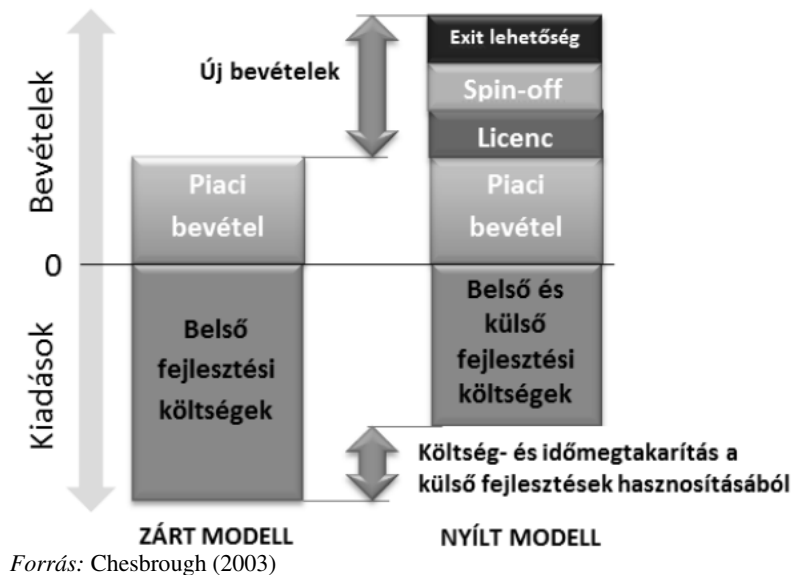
Bevételek

0

Kiadások

Új bevételek

Exit lehetőség

Spin-off

Licenc

Piaci bevétel

Piaci bevétel

Belső fejlesztési költségek

Belső és külső fejlesztési költségek

Költség- és időmegtakarítás a külső fejlesztések hasznosításából

ZÁRT MODELL

NYÍLT MODELL

*Forrás:* Chesbrough (2003)